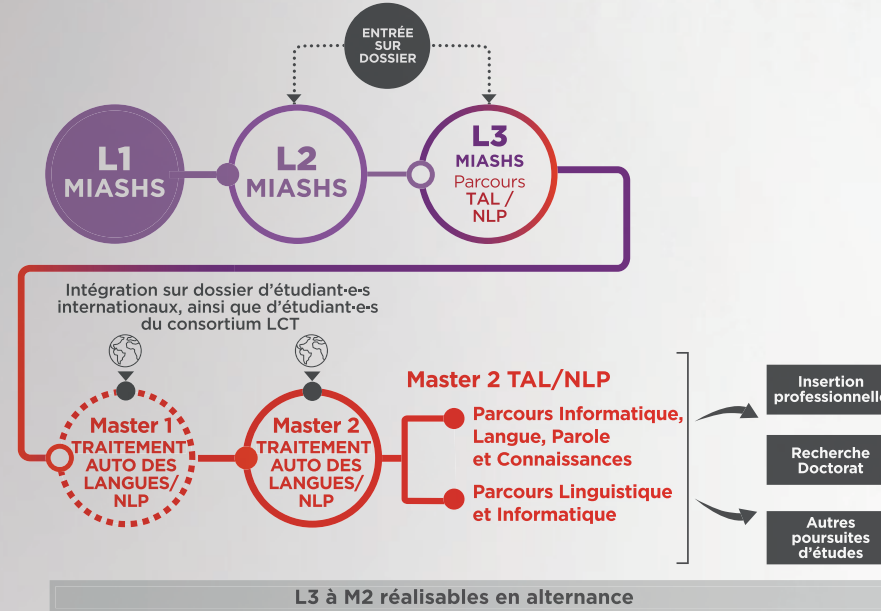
ENTRÉE SUR DOSSIER

L1 MIASHS

L2 MIASHS

L3 MIASHS Parcours TAL / NLP

Intégration sur dossier d'étudiant·e·s internationaux, ainsi que d'étudiant·e·s du consortium LCT

Master 1 TRAITEMENT AUTO DES LANGUES/ NLP

Master 2 TRAITEMENT AUTO DES LANGUES/ NLP

Master 2 TAL/NLP

Parcours Informatique, Langue, Parole et Connaissances

Parcours Linguistique et Informatique

Insertion professionnelle

Recherche Doctorat

Autres poursuites d'études

L3 à M2 réalisables en alternance